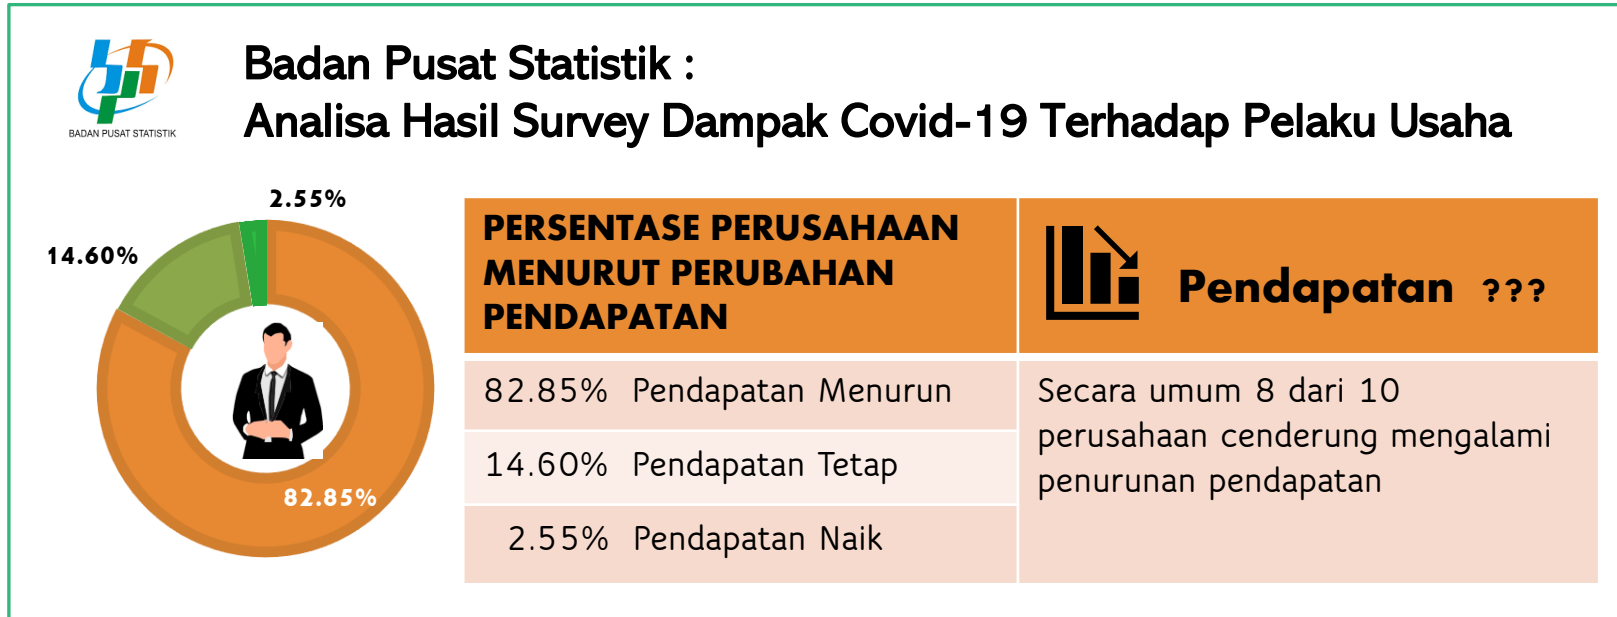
BADAN PUSAT STATISTIK

Badan Pusat Statistik :
Analisa Hasil Survey Dampak Covid-19 Terhadap Pelaku Usaha

2.55%
14.60%
82.85%

| PERSENTASE PERUSAHAAN MENURUT PERUBAHAN PENDAPATAN | Pendapatan ??? |
|---|---|
| 82.85% Pendapatan Menurun | Secara umum 8 dari 10 perusahaan cenderung mengalami penurunan pendapatan |
| 14.60% Pendapatan Tetap | |
| 2.55% Pendapatan Naik | |